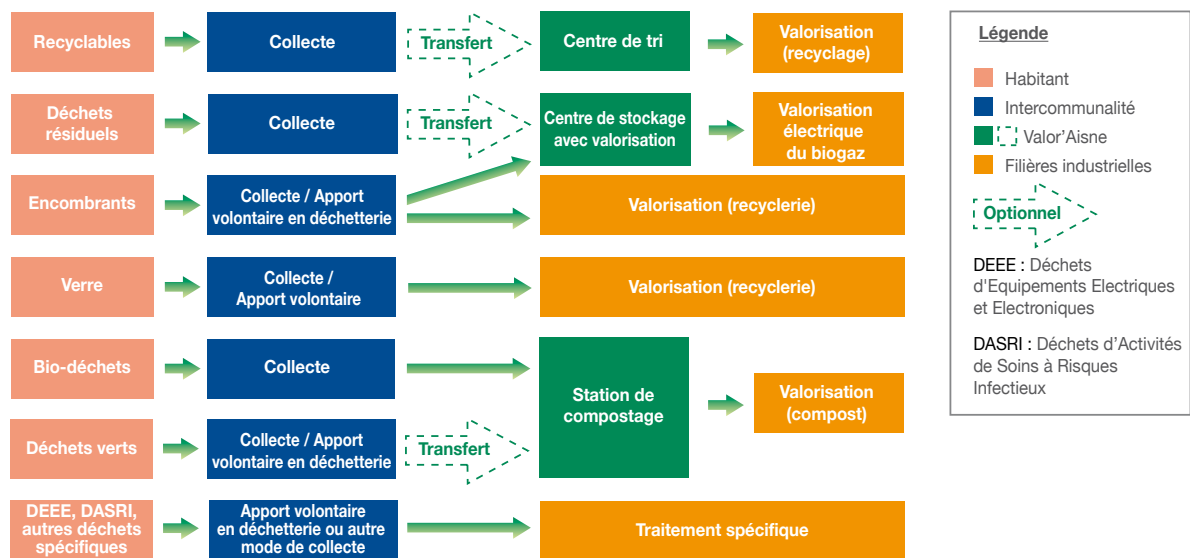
Recyclables
Collecte
Transfert
Centre de tri
Valorisation (recyclage)

Déchets résiduels
Collecte
Transfert
Centre de stockage avec valorisation
Valorisation électrique du biogaz

Encombrants
Collecte / Apport volontaire en déchetterie
Valorisation (recyclerie)

Verre
Collecte / Apport volontaire
Valorisation (recyclerie)

Bio-déchets
Collecte
Station de compostage
Valorisation (compost)

Déchets verts
Collecte / Apport volontaire en déchetterie
Transfert

DEEE, DASRI, autres déchets spécifiques
Apport volontaire en déchetterie ou autre mode de collecte
Traitement spécifique

Légende
Habitant
Intercommunalité
Valor'Aisne
Filières industrielles
Optionnel
DEEE : Déchets d'Equipements Electriques et Electroniques
DASRI : Déchets d'Activités de Soins à Risques Infectieux